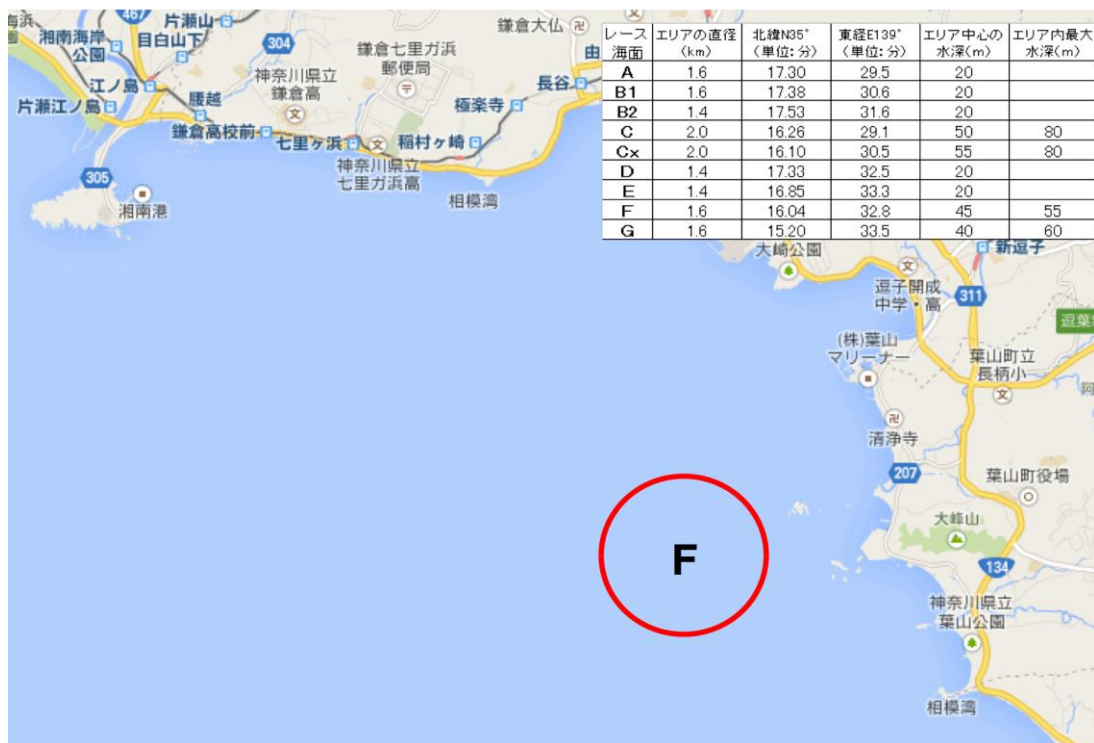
| レース海面 | エリアの直径(km) | 北緯N35°(単位: 分) | 東経E139°(単位: 分) | エリア中心の水深(m) | エリア内最大水深(m) |
|---|---|---|---|---|---|
| A | 1.6 | 17.30 | 29.5 | 20 | |
| B1 | 1.6 | 17.38 | 30.6 | 20 | |
| B2 | 1.4 | 17.53 | 31.6 | 20 | |
| C | 2.0 | 16.26 | 29.1 | 50 | 80 |
| Cx | 2.0 | 16.10 | 30.5 | 55 | 80 |
| D | 1.4 | 17.33 | 32.5 | 20 | |
| E | 1.4 | 16.85 | 33.3 | 20 | |
| F | 1.6 | 16.04 | 32.8 | 45 | 55 |
| G | 1.6 | 15.20 | 33.5 | 40 | 60 |

海浜
湘南海岸公園
467
片瀬山
目白山下
304
鎌倉七里ガ浜
鎌倉大仏
郵便局
神奈川県立鎌倉高
江ノ島
腰越
片瀬江ノ島
極楽寺
長谷
由
鎌倉高校前
七里ヶ浜
稲村ヶ崎
神奈川県立七里ガ浜高
305
湘南港
相模湾
大崎公園
新逗子
逗子開成中学・高
311
逗葉
(株)葉山マリーナー
葉山町立長柄小
清浄寺
207
葉山町役場
大峰山
F
134
神奈川県立葉山公園
相模湾